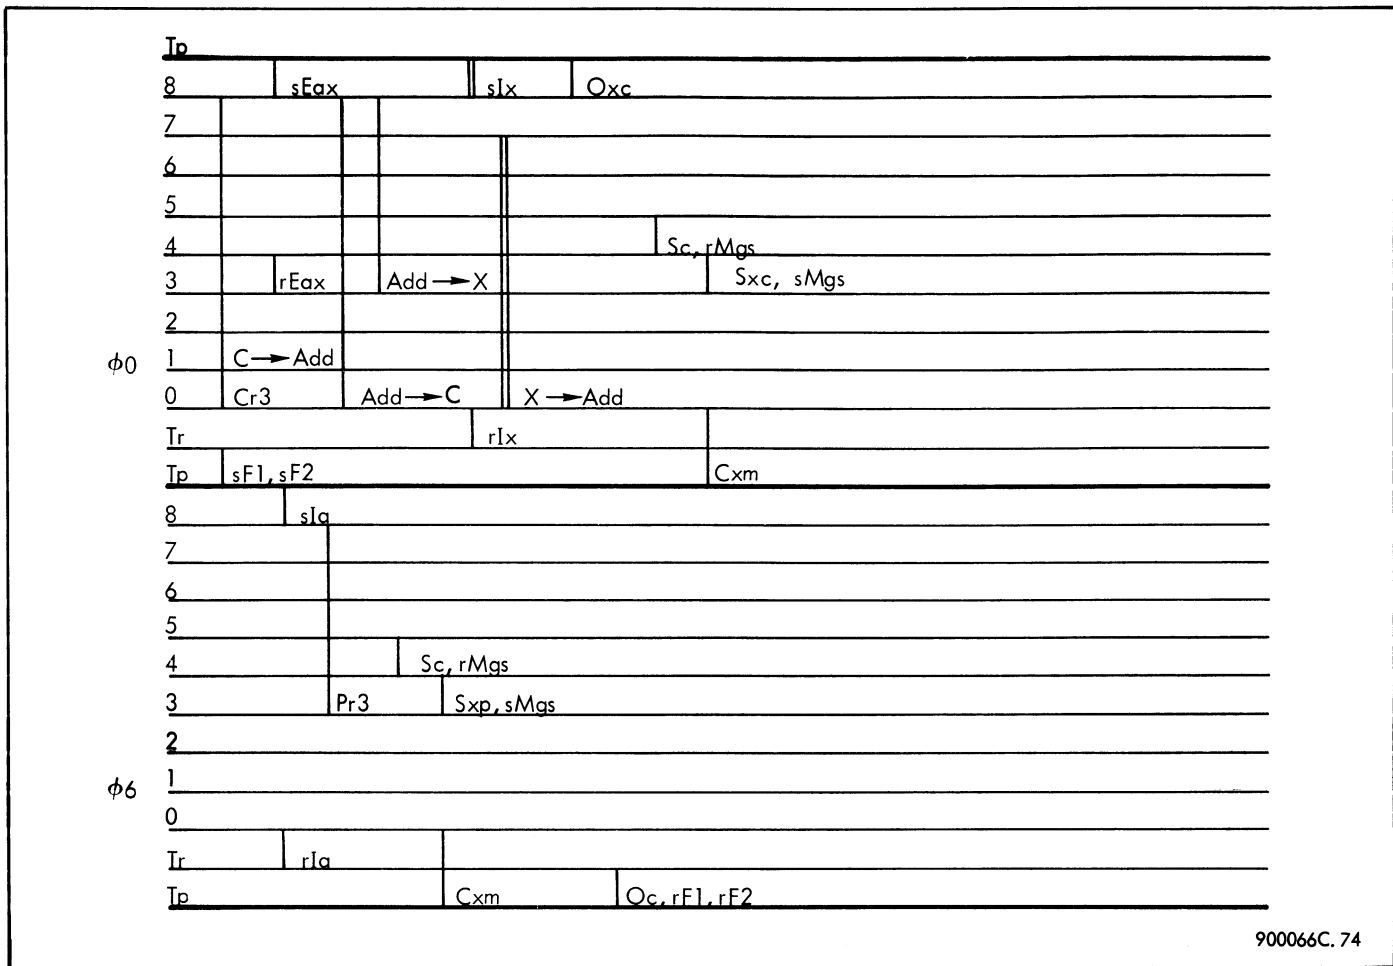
Tp
8 sEax sIx Oxc
7
6
5
4 Sc, rMgs
3 rEax Add → X Sxc, sMgs
2
$\phi$0
1 C → Add
0 Cr3 Add → C X → Add
Tr rIx
Tp sF1, sF2 Cxm
8 sIa
7
6
5
4 Sc, rMgs
3 Pr3 Sxp, sMgs
2
$\phi$6
1
0
Tr rIa
Tp Cxm Oc, rF1, rF2

900066C. 74